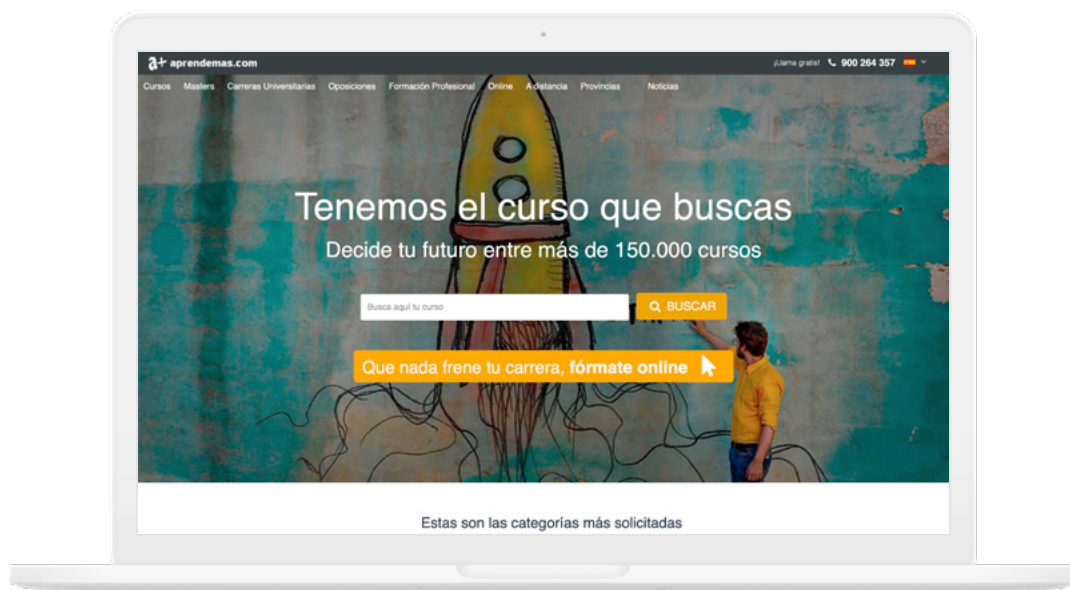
a+ aprendemas.com

¡Llama gratis! 900 264 357

Cursos Masters Carreras Universitarias Oposiciones Formación Profesional Online A distancia Provincias Noticias

Tenemos el curso que buscas

Decide tu futuro entre más de 150.000 cursos

Busca aquí tu curso

BUSCAR

Que nada frene tu carrera, fórmate online

Estas son las categorías más solicitadas